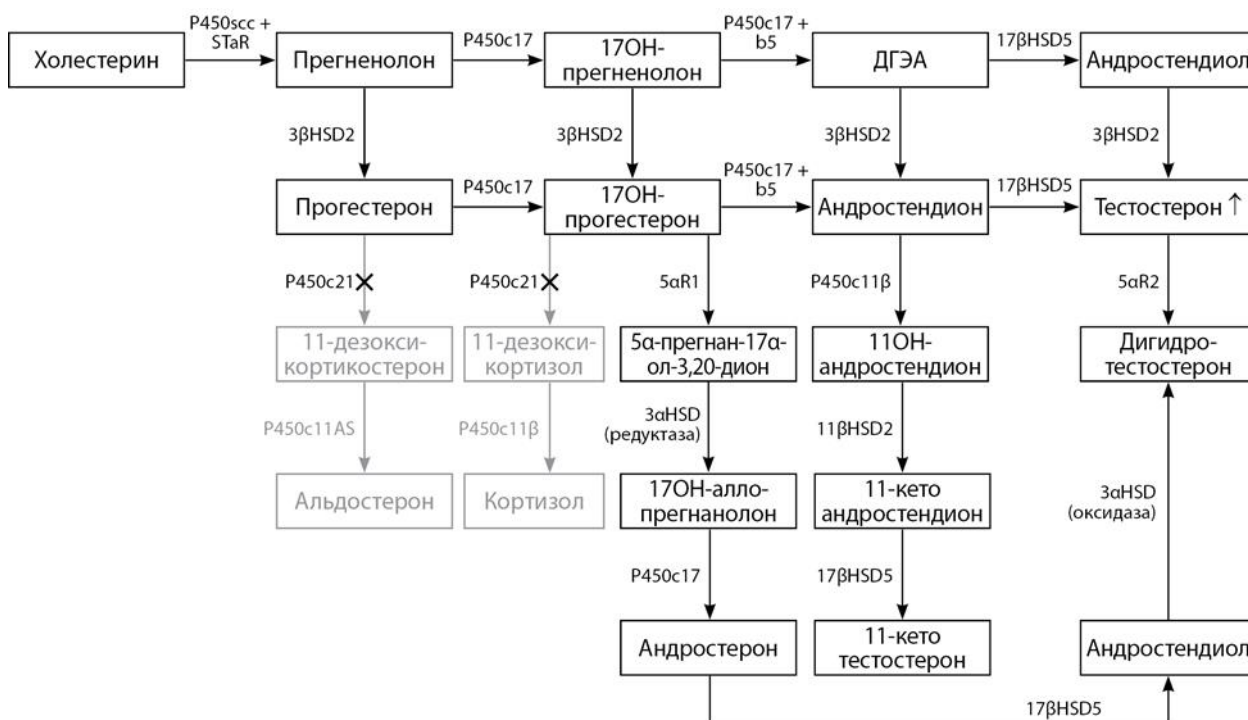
Холестерин
P450scc + STaR
Прегненолон
P450c17
17OH-прегненолон
P450c17 + b5
ДГЭА
17βHSD5
Андростендиол

3βHSD2
3βHSD2
3βHSD2
3βHSD2

Прогестерон
P450c17
17OH-прогестерон
P450c17 + b5
Андростендион
17βHSD5
Тестостерон ↑

P450c21 ✕
P450c21 ✕
5αR1
P450c11β
5αR2

11-дезокси-кортикостерон
11-дезокси-кортизол
5α-прегнан-17α-ол-3,20-дион
11OH-андростендион
Дигидро-тестостерон

P450c11AS
P450c11β
3αHSD (редуктаза)
11βHSD2

Альдостерон
Кортизол
17OH-алло-прегнанолон
11-кето андростендион
3αHSD (оксидаза)

P450c17
17βHSD5

Андростерон
11-кето тестостерон
Андростендиол

17βHSD5